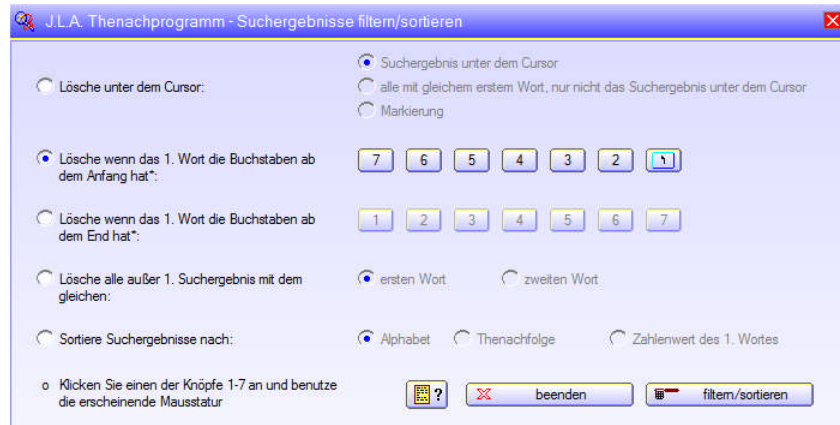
J.L.A. Thenachprogramm - Suchergebnisse filtern/sortieren

Lösche unter dem Cursor:

Suchergebnis unter dem Cursor
alle mit gleichem erstem Wort, nur nicht das Suchergebnis unter dem Cursor
Markierung

Lösche wenn das 1. Wort die Buchstaben ab dem Anfang hat*:

7 6 5 4 3 2 1

Lösche wenn das 1. Wort die Buchstaben ab dem End hat*:

1 2 3 4 5 6 7

Lösche alle außer 1. Suchergebnis mit dem gleichen:

ersten Wort
zweiten Wort

Sortiere Suchergebnisse nach:

Alphabet
Thenachfolge
Zahlenwert des 1. Wortes

o Klicken Sie einen der Knöpfe 1-7 an und benutze die erscheinende Mausstatur

?
beenden
filtern/sortieren